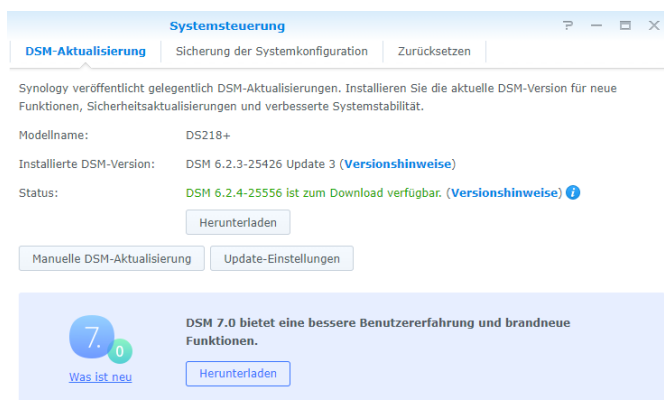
Systemsteuerung

? — ▭ ✕

DSM-Aktualisierung | Sicherung der Systemkonfiguration | Zurücksetzen

Synology veröffentlicht gelegentlich DSM-Aktualisierungen. Installieren Sie die aktuelle DSM-Version für neue Funktionen, Sicherheitsaktualisierungen und verbesserte Systemstabilität.

Modellname: DS218+

Installierte DSM-Version: DSM 6.2.3-25426 Update 3 (Versionshinweise)

Status: DSM 6.2.4-25556 ist zum Download verfügbar. (Versionshinweise)

Herunterladen

Manuelle DSM-Aktualisierung

Update-Einstellungen

7.0

Was ist neu

DSM 7.0 bietet eine bessere Benutzererfahrung und brandneue Funktionen.

Herunterladen